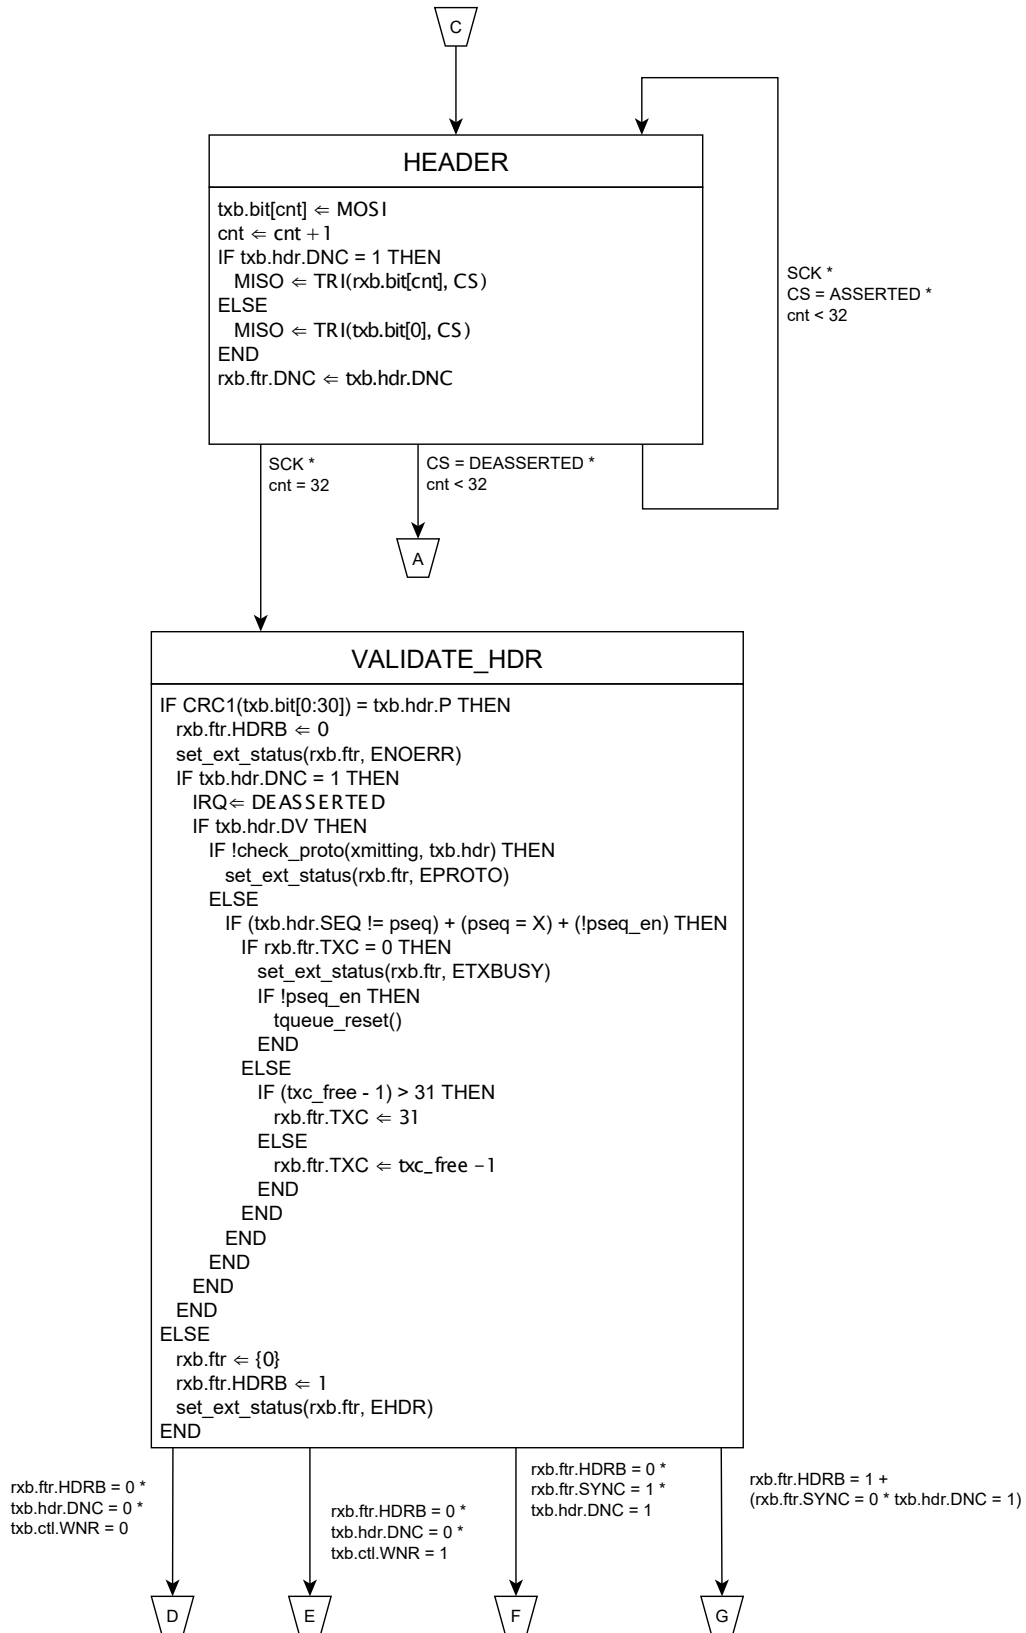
C

HEADER

txb.bit[cnt] ⇐ MOSI
cnt ⇐ cnt + 1
IF txb.hdr.DNC = 1 THEN
MISO ⇐ TRI(rxb.bit[cnt], CS)
ELSE
MISO ⇐ TRI(txb.bit[0], CS)
END
rxb.ftr.DNC ⇐ txb.hdr.DNC

SCK *
CS = ASSERTED *
cnt < 32

SCK *
cnt = 32

CS = DEASSERTED *
cnt < 32

A

VALIDATE_HDR

IF CRC1(txb.bit[0:30]) = txb.hdr.P THEN
rxb.ftr.HDRB ⇐ 0
set_ext_status(rxb.ftr, ENOERR)
IF txb.hdr.DNC = 1 THEN
IRQ⇐ DEASSERTED
IF txb.hdr.DV THEN
IF !check_proto(xmitting, txb.hdr) THEN
set_ext_status(rxb.ftr, EPROTO)
ELSE
IF (txb.hdr.SEQ != pseq) + (pseq = X) + (!pseq_en) THEN
IF rxb.ftr.TXC = 0 THEN
set_ext_status(rxb.ftr, ETXBUSY)
IF !pseq_en THEN
tqueue_reset()
END
ELSE
IF (txc_free - 1) > 31 THEN
rxb.ftr.TXC ⇐ 31
ELSE
rxb.ftr.TXC ⇐ txc_free − 1
END
END
END
END
END
END
ELSE
rxb.ftr ⇐ {0}
rxb.ftr.HDRB ⇐ 1
set_ext_status(rxb.ftr, EHDR)
END

rxb.ftr.HDRB = 0 *
txb.hdr.DNC = 0 *
txb.ctl.WNR = 0

rxb.ftr.HDRB = 0 *
txb.hdr.DNC = 0 *
txb.ctl.WNR = 1

rxb.ftr.HDRB = 0 *
rxb.ftr.SYNC = 1 *
txb.hdr.DNC = 1

rxb.ftr.HDRB = 1 +
(rxb.ftr.SYNC = 0 * txb.hdr.DNC = 1)

D

E

F

G